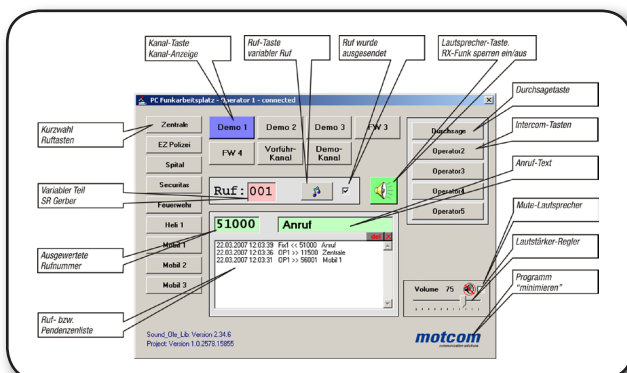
Kanal-Taste
Kanal-Anzeige

Ruf-Taste
variabler Ruf

Ruf wurde
ausgesendet

Lautsprecher-Taste.
RX-Funk sperren ein/aus

Durchsagetaste

Intercom-Tasten

Anruf-Text

Mute-Lautsprecher

Lautstärker-Regler

Programm
"minimieren"

Kurzwahl
Ruftasten

Variabler Teil
SR Gerber

Ausgewertete
Rufnummer

Ruf- bzw.
Pendenzenliste

PC Funkarbeitsplatz - Operator 1 - connected

Zentrale
EZ Polizei
Spital
Securitas
Feuerwehr
Heli 1
Mobil 1
Mobil 2
Mobil 3

Demo 1
Demo 2
Demo 3
FW 3
FW 4
Vorführ-Kanal
Demo-Kanal

Ruf: 001

51000
Anruf

del

22.03.2007 12:03:39 Fix1 << 51000 Anruf
22.03.2007 12:03:36 OP1 >> 11500 Zentrale
22.03.2007 12:03:31 OP1 >> 56001 Mobil 1

Durchsage
Operator2
Operator3
Operator4
Operator5

Volume 75

Sound_Ole_Lib: Version 2.34.6
Project: Version 1.0.2578.15855

motcom
communication solutions